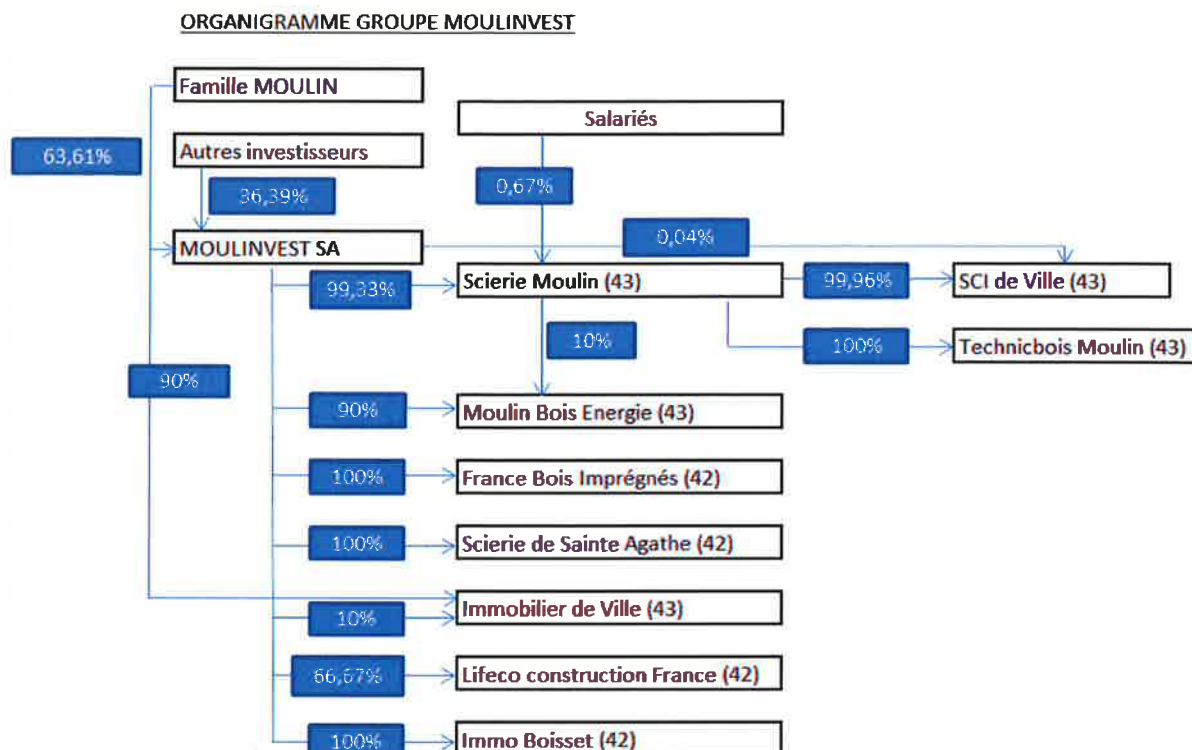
ORGANIGRAMME GROUPE MOULINVEST

Famille MOULIN

63,61%

Autres investisseurs

36,39%

Salariés

0,67%

MOULINVEST SA

0,04%

99,33%

Scierie Moulin (43)

99,96%

SCI de Ville (43)

10%

100%

Technicbois Moulin (43)

90%

90%

Moulin Bois Energie (43)

100%

France Bois Imprégnés (42)

100%

Scierie de Sainte Agathe (42)

Immobilier de Ville (43)

10%

66,67%

Lifeco construction France (42)

100%

Immo Boisset (42)